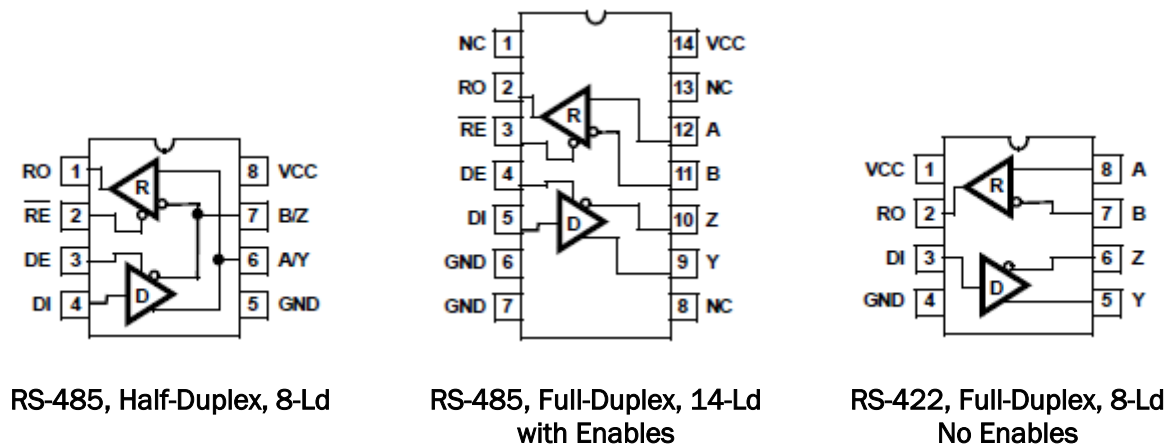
RO 1
$\overline{RE}$ 2
DE 3
DI 4
R
D
8 VCC
7 B/Z
6 A/Y
5 GND

RS-485, Half-Duplex, 8-Ld

NC 1
RO 2
$\overline{RE}$ 3
DE 4
DI 5
GND 6
GND 7
R
D
14 VCC
13 NC
12 A
11 B
10 Z
9 Y
8 NC

RS-485, Full-Duplex, 14-Ld with Enables

VCC 1
RO 2
DI 3
GND 4
R
D
8 A
7 B
6 Z
5 Y

RS-422, Full-Duplex, 8-Ld No Enables